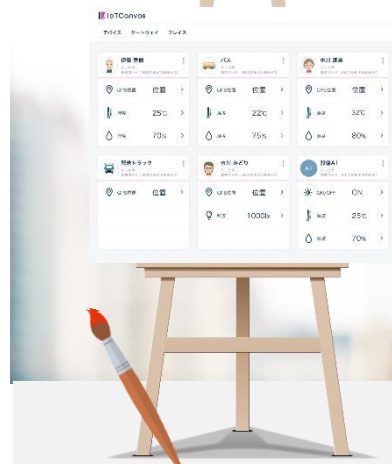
IoTCanvas

デバイス ゲートウェイ プレイス

伊藤 孝雄
GPS位置 位置
25℃
70%

バス
GPS位置 位置
22℃
75%

中川 道美
GPS位置 位置
32℃
80%

配送トラック
GPS位置

吉田 みどり
GPS位置 位置
1000lx

設備A
ON
23℃
70%